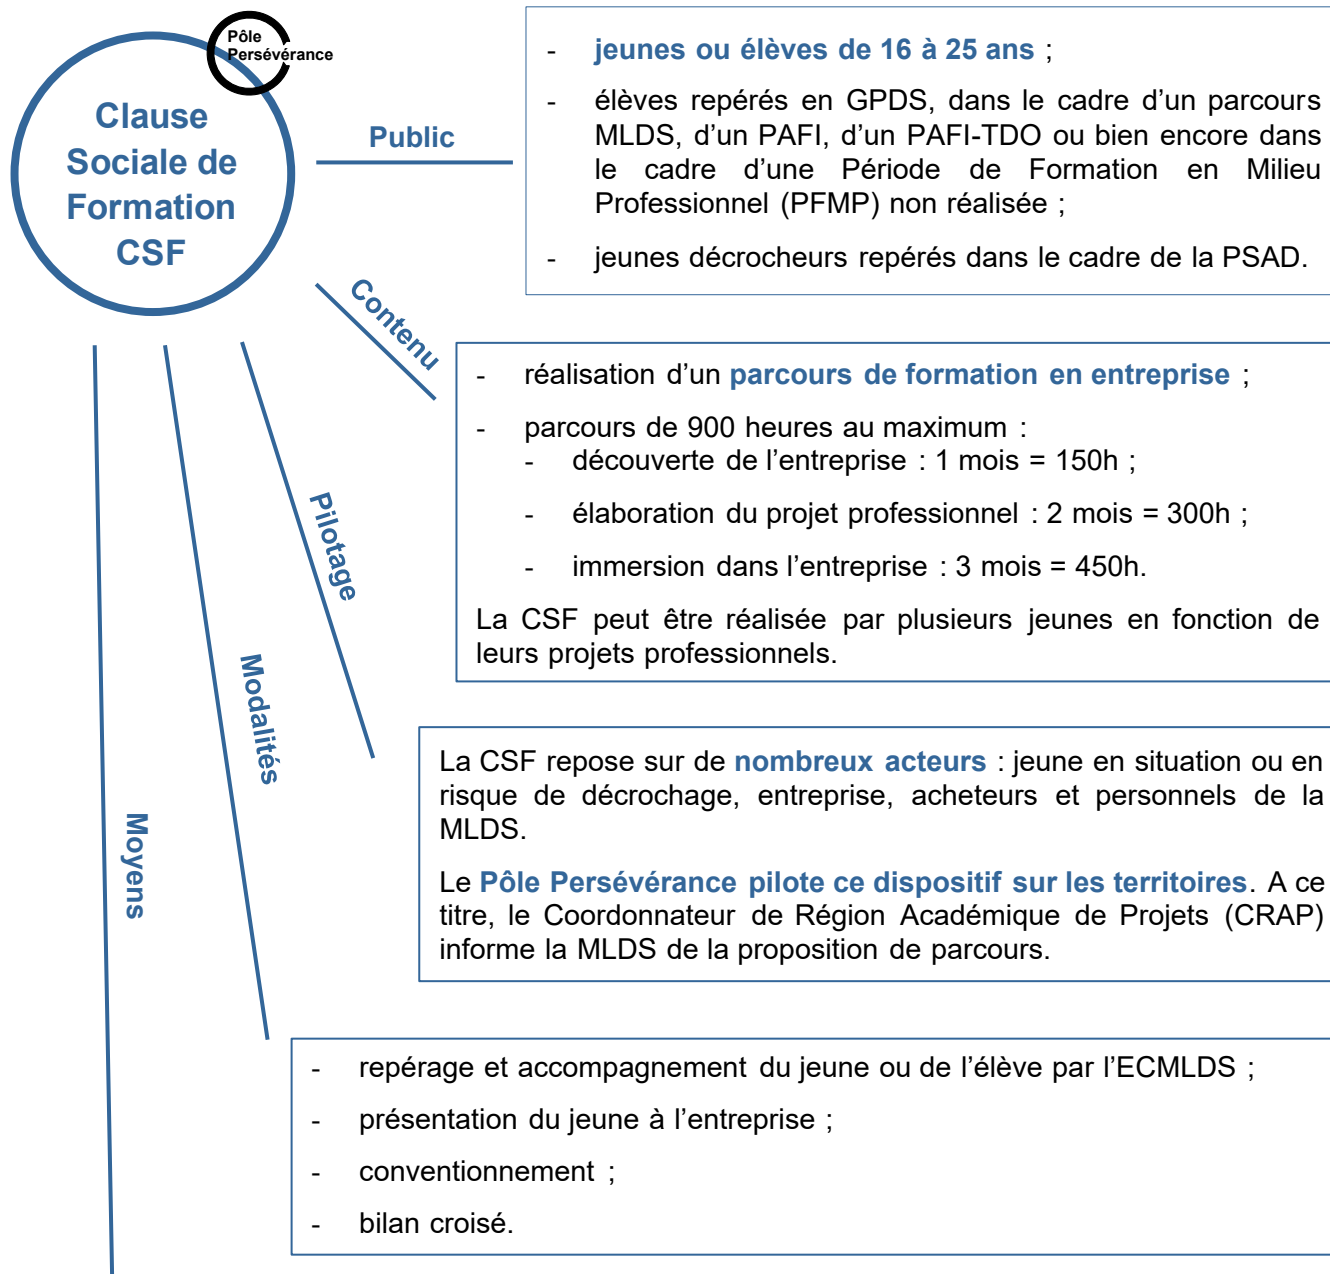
Pôle Persévérance

Clause Sociale de Formation CSF

Public

- jeunes ou élèves de 16 à 25 ans ;

- élèves repérés en GPDS, dans le cadre d'un parcours MLDS, d'un PAFI, d'un PAFI-TDO ou bien encore dans le cadre d'une Période de Formation en Milieu Professionnel (PFMP) non réalisée ;

- jeunes décrocheurs repérés dans le cadre de la PSAD.

Contenu

- réalisation d'un parcours de formation en entreprise ;

- parcours de 900 heures au maximum :
- découverte de l'entreprise : 1 mois = 150h ;

- élaboration du projet professionnel : 2 mois = 300h ;

- immersion dans l'entreprise : 3 mois = 450h.

La CSF peut être réalisée par plusieurs jeunes en fonction de leurs projets professionnels.

Pilotage

La CSF repose sur de nombreux acteurs : jeune en situation ou en risque de décrochage, entreprise, acheteurs et personnels de la MLDS.

Le Pôle Persévérance pilote ce dispositif sur les territoires. A ce titre, le Coordonnateur de Région Académique de Projets (CRAP) informe la MLDS de la proposition de parcours.

Modalités

- repérage et accompagnement du jeune ou de l'élève par l'ECMLDS ;

- présentation du jeune à l'entreprise ;

- conventionnement ;

- bilan croisé.

Moyens